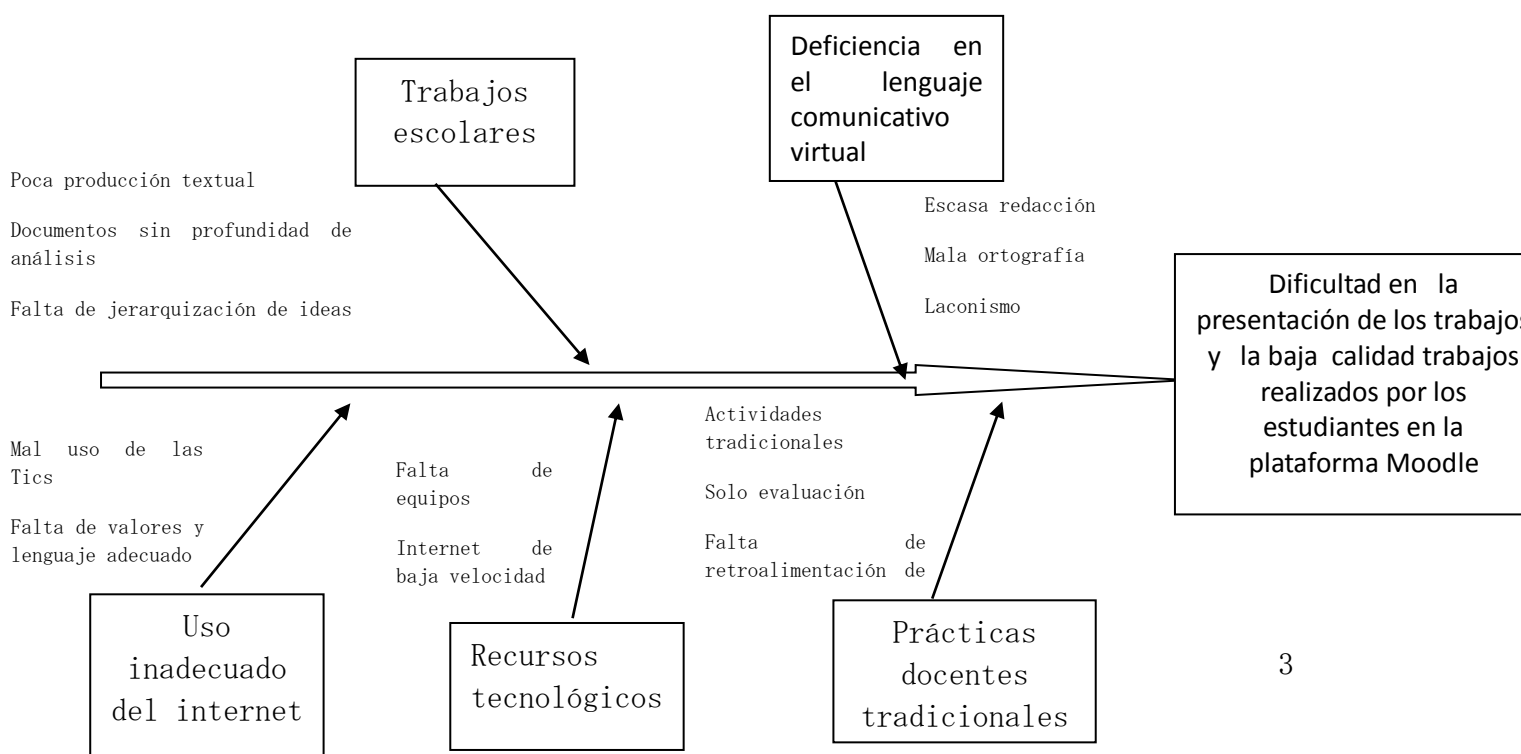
Trabajos escolares

Deficiencia en el lenguaje comunicativo virtual

Poca producción textual

Documentos sin profundidad de análisis

Falta de jerarquización de ideas

Escasa redacción

Mala ortografía

Laconismo

Dificultad en la presentación de los trabajos y la baja calidad trabajos realizados por los estudiantes en la plataforma Moodle

Mal uso de las Tics

Falta de valores y lenguaje adecuado

Falta de equipos

Internet de baja velocidad

Actividades tradicionales

Solo evaluación

Falta de retroalimentación de

Uso inadecuado del internet

Recursos tecnológicos

Prácticas docentes tradicionales

3